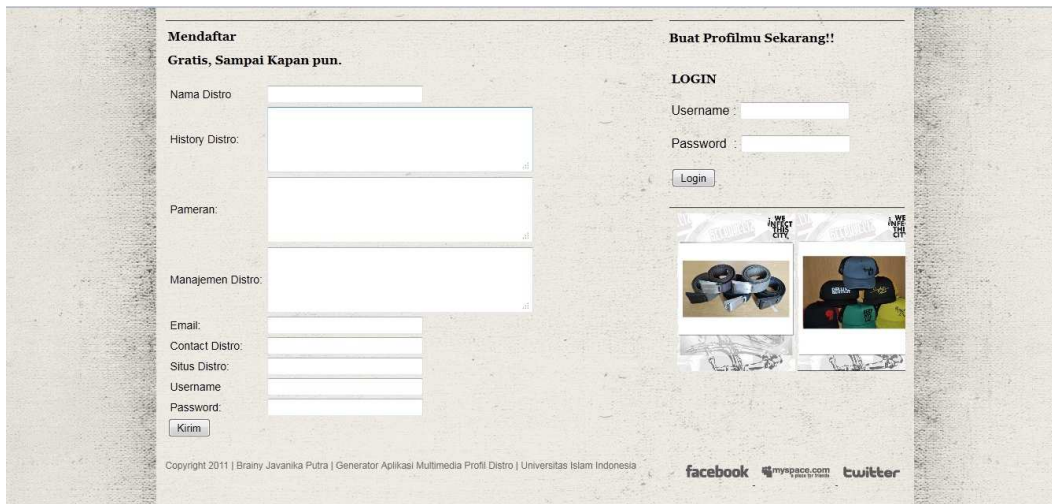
Mendaftar

Gratis, Sampai Kapan pun.

Nama Distro

History Distro:

Pameran:

Manajemen Distro:

Email:

Contact Distro:

Situs Distro:

Username

Password:

Kirim

Copyright 2011 | Brainy Javanika Putra | Generator Aplikasi Multimedia Profil Distro | Universitas Islam Indonesia

Buat Profilmu Sekarang!!

LOGIN

Username :

Password :

Login

WE INFECT THIS CITY.

WE INFE THI CI

facebook myspace.com a place for friends twitter